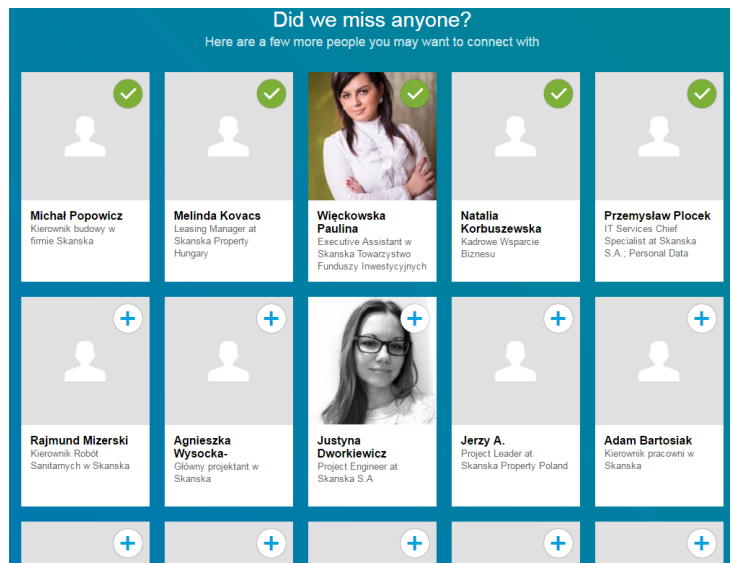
Did we miss anyone?
Here are a few more people you may want to connect with

Michał Popowicz
Kierownik budowy w firmie Skanska

Melinda Kovacs
Leasing Manager at Skanska Property Hungary

Więckowska Paulina
Executive Assistant w Skanska Towarzystwo Funduszy Inwestycyjnych

Natalia Korbuszewska
Kadrowe Wsparcie Biznesu

Przemysław Plocek
IT Services Chief Specialist at Skanska S.A.; Personal Data

Rajmund Mizerski
Kierownik Robót Sanitarnych w Skanska

Agnieszka Wysocka-
Główny projektant w Skanska

Justyna Dworkiewicz
Project Engineer at Skanska S.A

Jerzy A.
Project Leader at Skanska Property Poland

Adam Bartosiak
Kierownik pracowni w Skanska